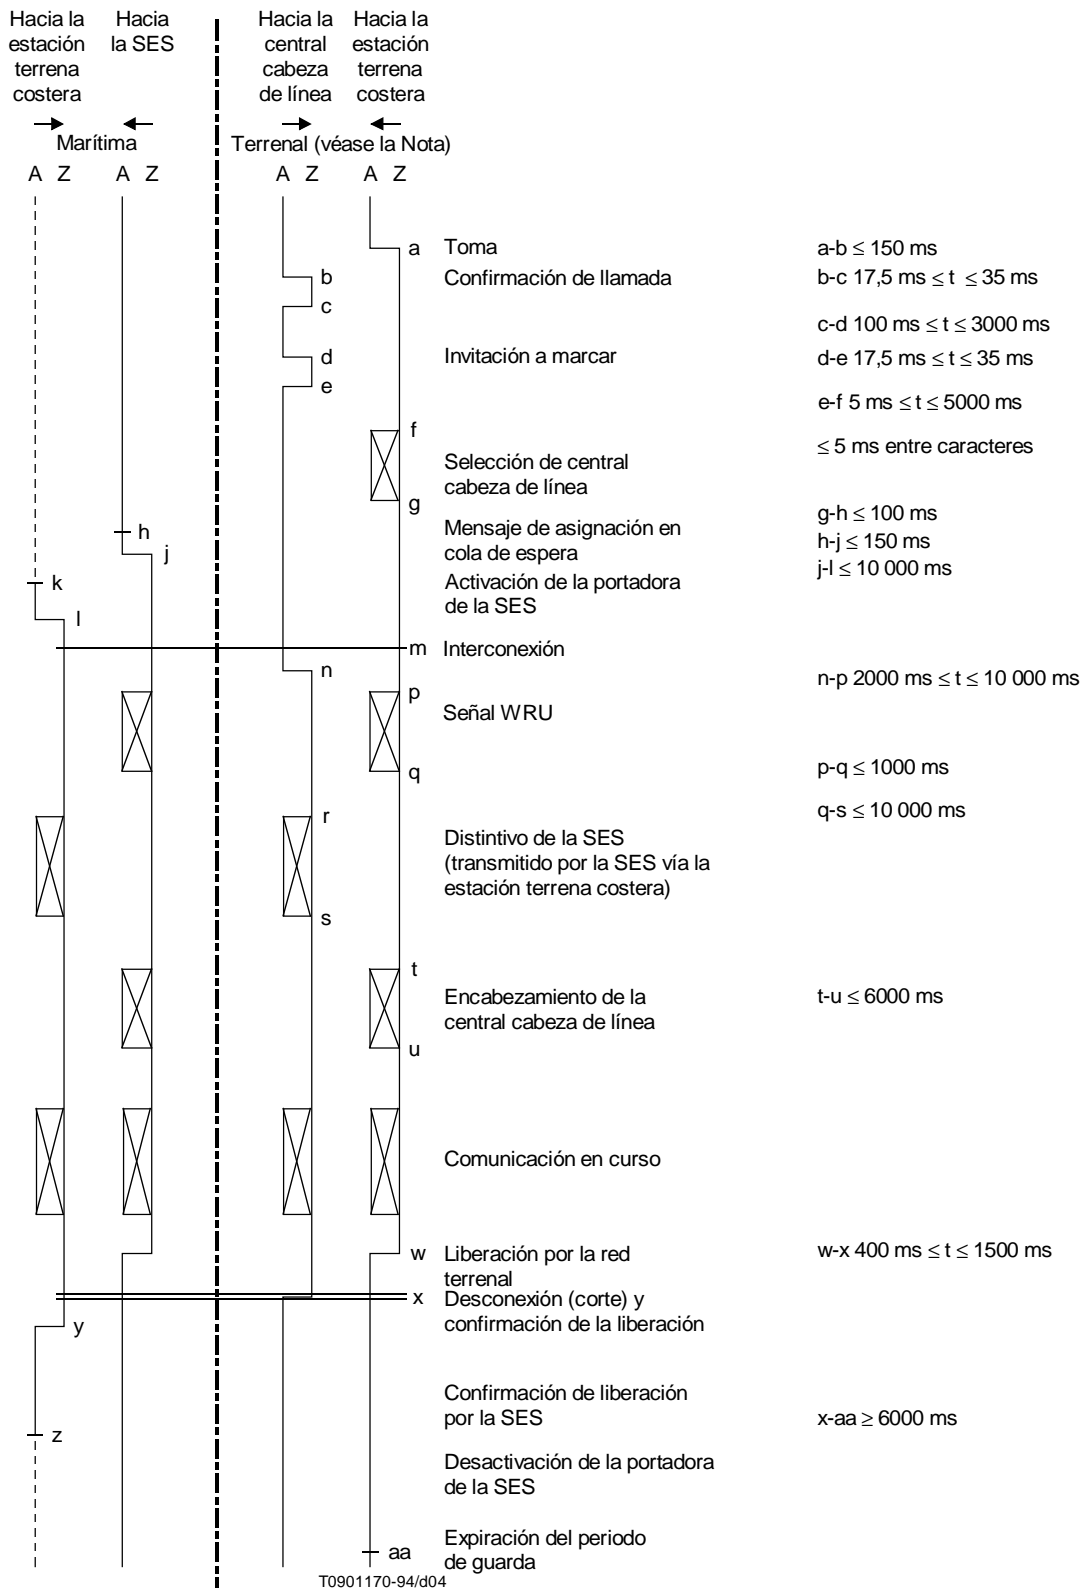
Hacia la estación terrena costera

Hacia la SES

Hacia la central cabeza de línea

Hacia la estación terrena costera

Marítima

Terrenal (véase la Nota)

A Z A Z A Z A Z

a Toma a-b $\leq$ 150 ms

b Confirmación de llamada b-c 17,5 ms $\leq$ t $\leq$ 35 ms

c

c-d 100 ms $\leq$ t $\leq$ 3000 ms

d Invitación a marcar d-e 17,5 ms $\leq$ t $\leq$ 35 ms

e

e-f 5 ms $\leq$ t $\leq$ 5000 ms

f

$\leq$ 5 ms entre caracteres

Selección de central cabeza de línea

g

h Mensaje de asignación en cola de espera g-h $\leq$ 100 ms

j h-j $\leq$ 150 ms

k Activación de la portadora de la SES j-l $\leq$ 10 000 ms

l

m Interconexión

n n-p 2000 ms $\leq$ t $\leq$ 10 000 ms

p

Señal WRU

q p-q $\leq$ 1000 ms

q-s $\leq$ 10 000 ms

r

Distintivo de la SES (transmitido por la SES vía la estación terrena costera)

s

t

Encabezamiento de la central cabeza de línea t-u $\leq$ 6000 ms

u

Comunicación en curso

w Liberación por la red terrenal w-x 400 ms $\leq$ t $\leq$ 1500 ms

x Desconexión (corte) y confirmación de la liberación

y

Confirmación de liberación por la SES x-aa $\geq$ 6000 ms

z

Desactivación de la portadora de la SES

aa Expiración del periodo de guarda

T0901170-94/d04